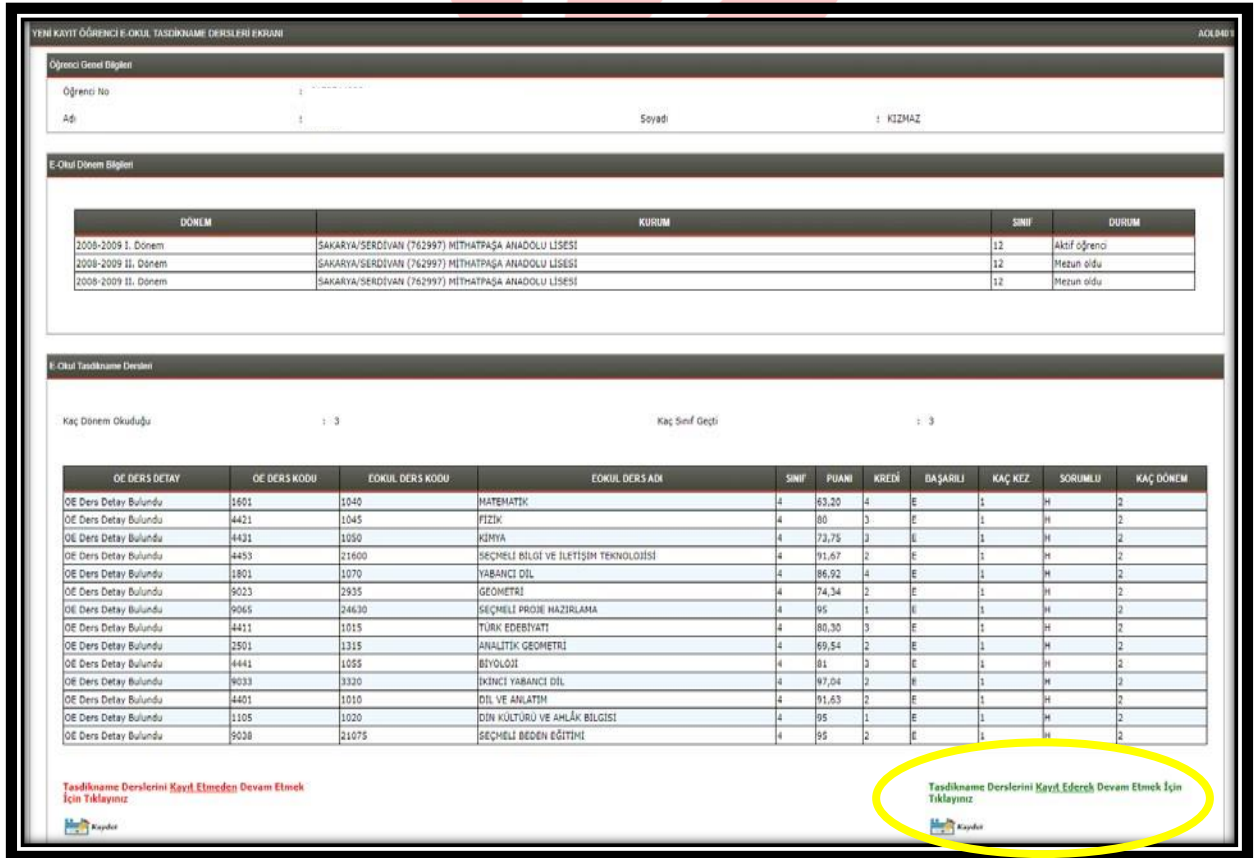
YENİ KAYIT ÖĞRENCİ E-OKUL TASDİKNAME DERSLERİ EKRANI

AOL0401

Öğrenci Genel Bilgileri

Öğrenci No :

Adı :

Soyadı : KIZMAZ

E-Okul Dönem Bilgileri

| DÖNEM | KURUM | SINIF | DURUM |
|---|---|---|---|
| 2008-2009 I. Dönem | SAKARYA/SERDİVAN (762997) MİTHATPAŞA ANADOLU LİSESİ | 12 | Aktif öğrenci |
| 2008-2009 II. Dönem | SAKARYA/SERDİVAN (762997) MİTHATPAŞA ANADOLU LİSESİ | 12 | Mezun oldu |
| 2008-2009 II. Dönem | SAKARYA/SERDİVAN (762997) MİTHATPAŞA ANADOLU LİSESİ | 12 | Mezun oldu |

E-Okul Tasdikname Dersleri

Kaç Dönem Okuduğu : 3

Kaç Sınıf Geçti : 3

| OE DERS DETAY | OE DERS KODU | EOKUL DERS KODU | EOKUL DERS ADI | SINIF | PUANI | KREDİ | BAŞARILI | KAÇ KEZ | SORUMLU | KAÇ DÖNEM |
|---|---|---|---|---|---|---|---|---|---|---|
| OE Ders Detay Bulundu | 1601 | 1040 | MATEMATİK | 4 | 63,20 | 4 | E | 1 | H | 2 |
| OE Ders Detay Bulundu | 4421 | 1045 | FİZİK | 4 | 80 | 3 | E | 1 | H | 2 |
| OE Ders Detay Bulundu | 4431 | 1050 | KİMYA | 4 | 73,75 | 3 | E | 1 | H | 2 |
| OE Ders Detay Bulundu | 4453 | 21600 | SEÇMELİ BİLGİ VE İLETİŞİM TEKNOLOJİSİ | 4 | 91,67 | 2 | E | 1 | H | 2 |
| OE Ders Detay Bulundu | 1801 | 1070 | YABANCI DİL | 4 | 86,92 | 4 | E | 1 | H | 2 |
| OE Ders Detay Bulundu | 9023 | 2935 | GEOMETRİ | 4 | 74,34 | 2 | E | 1 | H | 2 |
| OE Ders Detay Bulundu | 9065 | 24630 | SEÇMELİ PROJE HAZIRLAMA | 4 | 95 | 1 | E | 1 | H | 2 |
| OE Ders Detay Bulundu | 4411 | 1015 | TÜRK EDEBİYATI | 4 | 80,30 | 3 | E | 1 | H | 2 |
| OE Ders Detay Bulundu | 2501 | 1315 | ANALİTİK GEOMETRİ | 4 | 69,54 | 2 | E | 1 | H | 2 |
| OE Ders Detay Bulundu | 4441 | 1055 | BİYOLOJİ | 4 | 81 | 3 | E | 1 | H | 2 |
| OE Ders Detay Bulundu | 9033 | 3320 | İKİNCİ YABANCI DİL | 4 | 97,04 | 2 | E | 1 | H | 2 |
| OE Ders Detay Bulundu | 4401 | 1010 | DİL VE ANLATIM | 4 | 91,63 | 2 | E | 1 | H | 2 |
| OE Ders Detay Bulundu | 1105 | 1020 | DİN KÜLTÜRÜ VE AHLÂK BİLGİSİ | 4 | 95 | 1 | E | 1 | H | 2 |
| OE Ders Detay Bulundu | 9038 | 21075 | SEÇMELİ BEDEN EĞİTİMİ | 4 | 95 | 2 | E | 1 | H | 2 |

Tasdikname Derslerini Kayıt Etmeden Devam Etmek İçin Tıklayınız

Kaydet

Tasdikname Derslerini Kayıt Ederek Devam Etmek İçin Tıklayınız

Kaydet